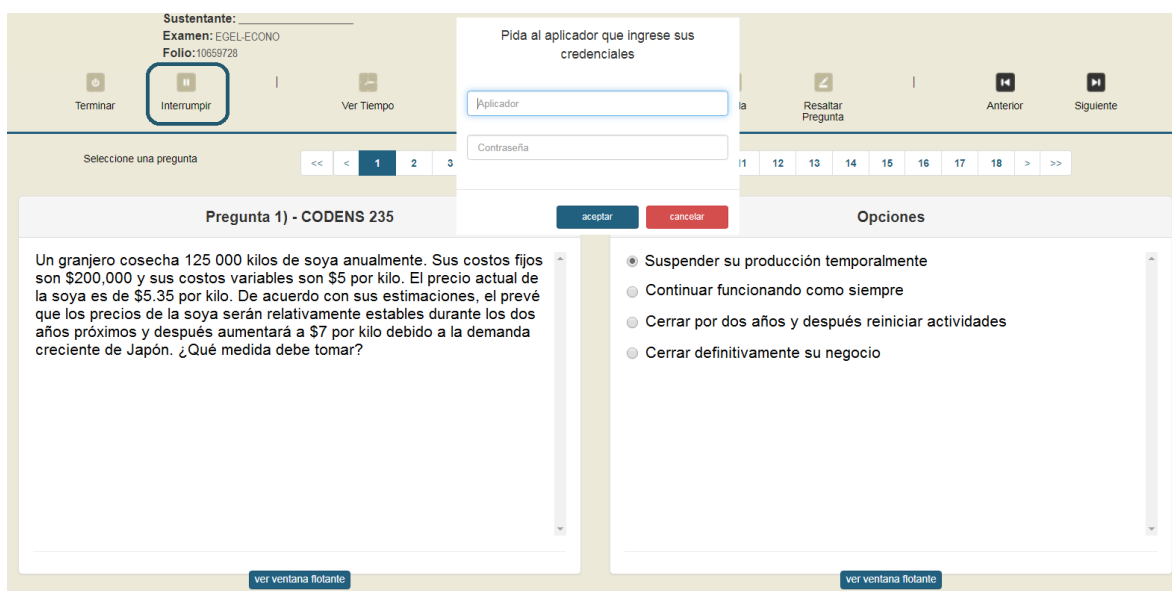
Sustentante: ___________________
Examen: EGEL-ECONO
Folio: 10659728

Terminar | Interrumpir | Ver Tiempo | la | Resaltar Pregunta | Anterior | Siguiente

Pida al aplicador que ingrese sus credenciales

Aplicador

Contraseña

aceptar | cancelar

Seleccione una pregunta

<< | < | 1 | 2 | 3 | 11 | 12 | 13 | 14 | 15 | 16 | 17 | 18 | > | >>

Pregunta 1) - CODENS 235

Un granjero cosecha 125 000 kilos de soya anualmente. Sus costos fijos son $200,000 y sus costos variables son $5 por kilo. El precio actual de la soya es de $5.35 por kilo. De acuerdo con sus estimaciones, el prevé que los precios de la soya serán relativamente estables durante los dos años próximos y después aumentará a $7 por kilo debido a la demanda creciente de Japón. ¿Qué medida debe tomar?

Opciones

Suspender su producción temporalmente
Continuar funcionando como siempre
Cerrar por dos años y después reiniciar actividades
Cerrar definitivamente su negocio

ver ventana flotante

ver ventana flotante